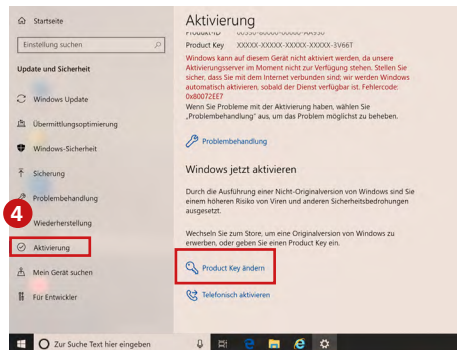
Startseite

Einstellung suchen

Update und Sicherheit

Windows Update

Übermittlungsoptimierung

Windows-Sicherheit

Sicherung

Problembehandlung

Wiederherstellung

4

Aktivierung

Mein Gerät suchen

Für Entwickler

Aktivierung

Produkt-ID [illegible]

Product Key XXXXX-XXXXX-XXXXX-XXXXX-3V66T

Windows kann auf diesem Gerät nicht aktiviert werden, da unsere Aktivierungsserver im Moment nicht zur Verfügung stehen. Stellen Sie sicher, dass Sie mit dem Internet verbunden sind; wir werden Windows automatisch aktivieren, sobald der Dienst verfügbar ist. Fehlercode: 0x80072EE7

Wenn Sie Probleme mit der Aktivierung haben, wählen Sie „Problembehandlung" aus, um das Problem möglichst zu beheben.

Problembehandlung

Windows jetzt aktivieren

Durch die Ausführung einer Nicht-Originalversion von Windows sind Sie einem höheren Risiko von Viren und anderen Sicherheitsbedrohungen ausgesetzt.

Wechseln Sie zum Store, um eine Originalversion von Windows zu erwerben, oder geben Sie einen Product Key ein.

Product Key ändern

Telefonisch aktivieren

Zur Suche Text hier eingeben